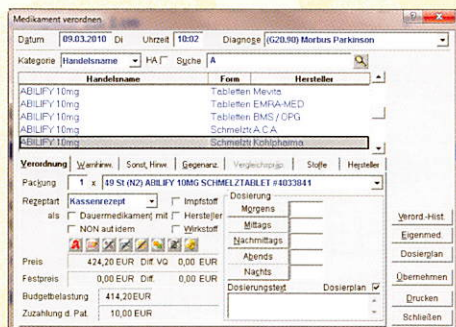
Medikament verordnen

Datum 09.03.2010 Di Uhrzeit 10:02 Diagnose (G20.90) Morbus Parkinson

Kategorie Handelsname HA Suche A

| Handelsname | Form | Hersteller |
|---|---|---|
| ABILIFY 10mg | Tabletten Mevita | |
| ABILIFY 10mg | Tabletten EMRA-MED | |
| ABILIFY 10mg | Tabletten BMS / OPG | |
| ABILIFY 10mg | Schmelztb A.C.A | |
| ABILIFY 10mg | Schmelztb Kohlpharma | |

Verordnung | Warnhinw. | Sonst. Hinw. | Gegenanz. | Vergleichspräp. | Stoffe | Hersteller

Packung 1 x 49 St (N2) ABILIFY 10MG SCHMELZTABLET #4033841

Rezeptart Kassenrezept Impfstoff
als Dauermedikament mit Hersteller
NON aut idem Wirkstoff

Dosierung
Morgens
Mittags
Nachmittags
Abends
Nachts

Preis 424,20 EUR Diff VO 0,00 EUR
Festpreis 0,00 EUR Diff. 0,00 EUR

Budgetbelastung 414,20 EUR
Zuzahlung d. Pat. 10,00 EUR

Dosierungstext Dosierplan

Verord.-Hist.
Eigenmed.
Dosierplan
Übernehmen
Drucken
Schließen